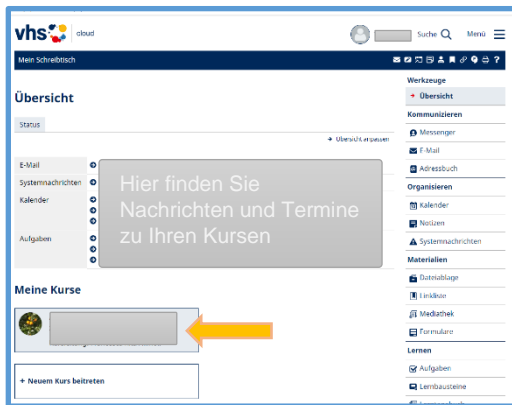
vhs cloud

Suche Menü

Mein Schreibtisch

Übersicht

Status

Übersicht anpassen

E-Mail

Systemnachrichten

Kalender

Aufgaben

Hier finden Sie Nachrichten und Termine zu Ihren Kursen

Meine Kurse

+ Neuem Kurs beitreten

Werkzeuge

Übersicht

Kommunizieren

Messenger

E-Mail

Adressbuch

Organisieren

Kalender

Notizen

Systemnachrichten

Materialien

Dateiablage

Linkliste

Mediathek

Formulare

Lernen

Aufgaben

Lernbausteine

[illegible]